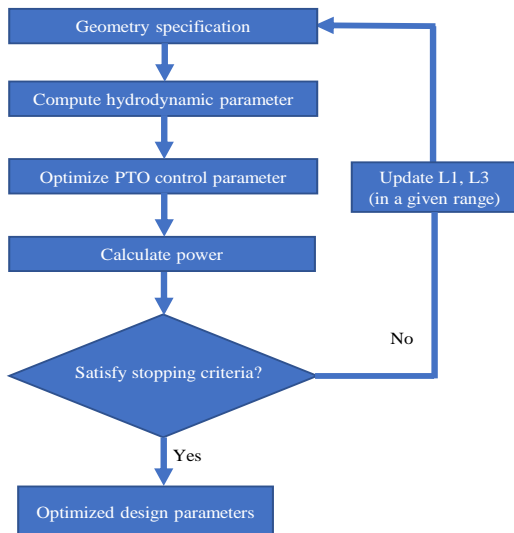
Geometry specification

Compute hydrodynamic parameter

Optimize PTO control parameter

Calculate power

Satisfy stopping criteria?

Yes

Optimized design parameters

Update L1, L3
(in a given range)

No